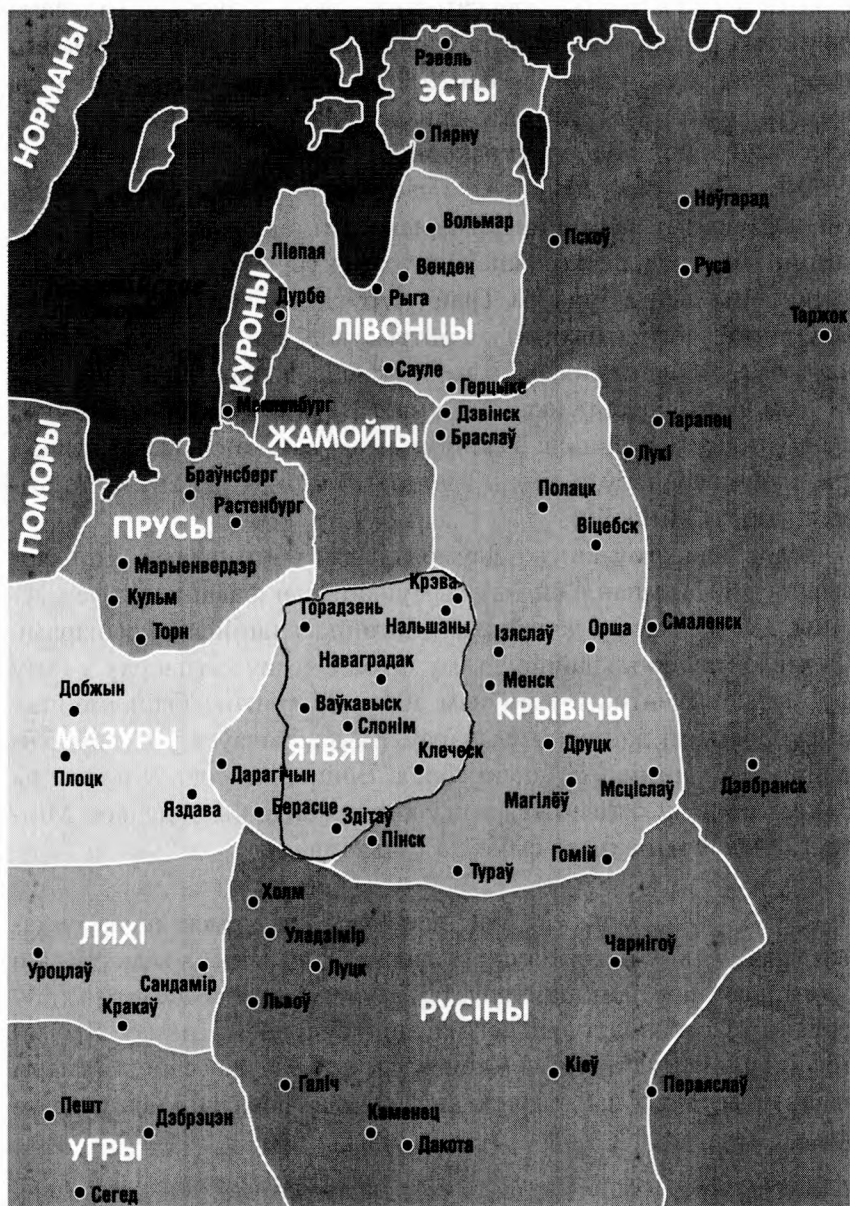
НОРМАНЫ
Рэвель
ЭСТЫ
Пярну
Ноўгарад
Вольмар
Пскоў
Руса
Венден
Ліепая
Рыга
Дурбе
ЛІВОНЦЫ
Таржок
КУРОНЫ
Сауле
Герцыке
Мемельбург
Дзвінск
Тарапец
ПОМОРЫ
ЖАМОЙТЫ
Браслаў
Лукі
Браўнсберг
Полацк
Растенбург
ПРУСЫ
Віцебск
Марыенвердэр
Кульм
Крэва
Горадзень
Нальшаны
Торн
Ізяслаў
Орша
Смаленск
Наваградак
Добжын
Менск
Ваўкавыск
Слонім
КРЫВІЧЫ
МАЗУРЫ
ЯТВЯГІ
Клеческ
Друцк
Плоцк
Дарагічын
Дзэбранск
Магілёў
Мсціслаў
Яздава
Берасце
Здітаў
Пінск
Гомій
Тураў
Холм
ЛЯХІ
Уладзімір
Чарнігоў
Уроцлаў
Сандамір
Луцк
Кракаў
Львоў
РУСІНЫ
Кіеў
Галіч
Пераяслаў
Пешт
Каменец
Дэбрэцэн
Дакота
УГРЫ
Сегед